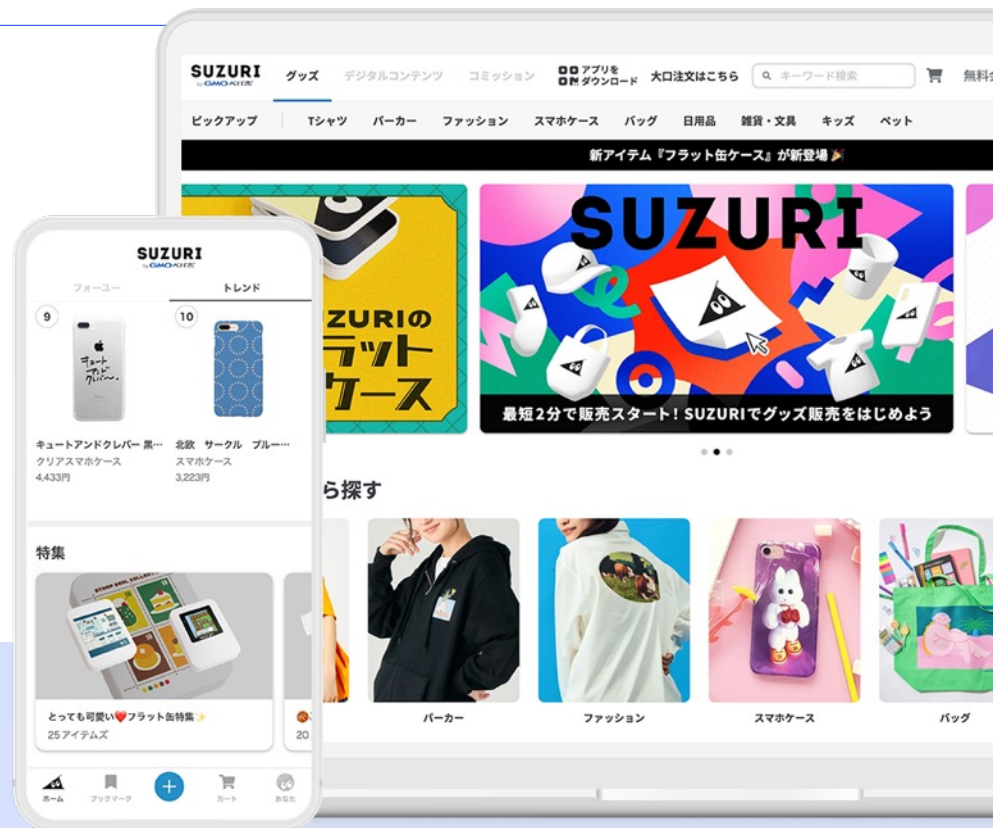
SUZURI by GMOペパボ

グッズ デジタルコンテンツ コミッション アプリをダウンロード 大口注文はこちら キーワード検索 無料

ピックアップ Tシャツ パーカー ファッション スマホケース バッグ 日用品 雑貨・文具 キッズ ペット

新アイテム『フラット缶ケース』が新登場🎉

ZURIのラットケース

SUZURI

最短2分で販売スタート！SUZURIでグッズ販売をはじめよう

ら探す

パーカー ファッション スマホケース バッグ

SUZURI by GMOペパボ

フォーユー トレンド

9

キュートアンドクレバー黒…
クリアスマホケース
4,433円

10

北欧 サークル ブルー…
スマホケース
3,223円

特集

とっても可愛い❤️フラット缶特集✨
25アイテムズ

20

ホーム ブックマーク カート あなた